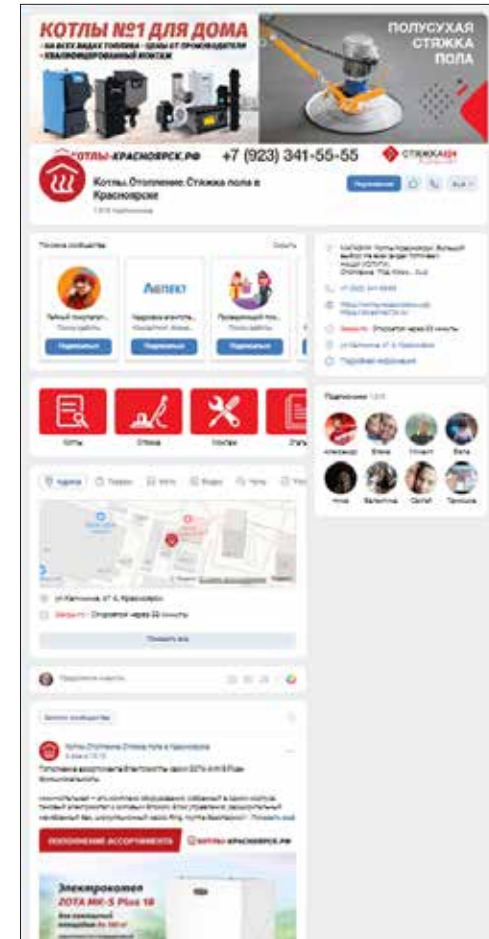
КОТЛЫ №1 ДЛЯ ДОМА
• НА ВСЕХ ВИДАХ ТОПЛИВА • ЦЕНЫ ОТ ПРОИЗВОДИТЕЛЯ
• КВАЛИФИЦИРОВАННЫЙ МОНТАЖ

ПОЛУСУХАЯ СТЯЖКА ПОЛА

КОТЛЫ-КРАСНОЯРСК.РФ +7 (923) 341-55-55 СТЯЖКА124

Котлы. Отопление. Стяжка пола в Красноярске
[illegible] подписчика

Подписаться

Похожие сообщества Скрыть

Личный покупател... Пишите работы Подписаться
Аспект Надежное отопле... Подписаться
Профессиональ... Подписаться

Котлы Стяжка Монтаж

Адреса Товары Услуги Видео Клипы

ул Партизана, 47 А, Красноярск
Закрыто · Откроется через 23 минуты
Показать всё

Подписчики

Александр Елена Михаил Вита
Нина Валентина Сергей Татьяна

Предложить новость

Записи сообщества

Котлы Отопление Стяжка пола в Красноярске

ПОПОЛНЕНИЕ АССОРТИМЕНТА КОТЛЫ-КРАСНОЯРСК.РФ

Электрокотел ZOTA MK-S Plus 18